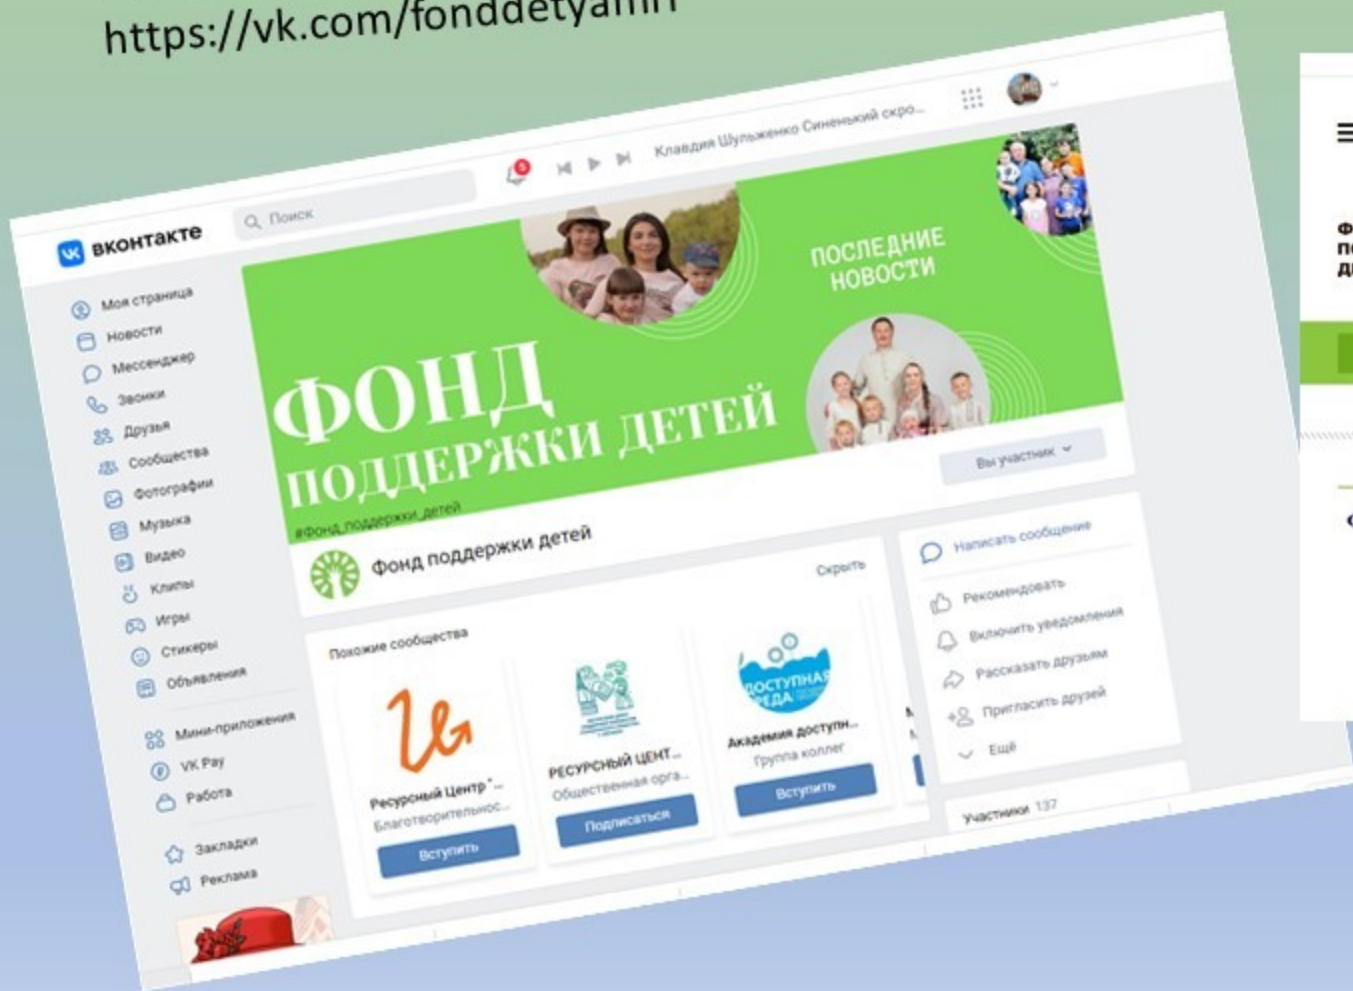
https://vk.com/fonddetyamh

вконтакте
Поиск
5
Клавдия Шульженко Синенький скро...

Моя страница
Новости
Мессенджер
Звонки
Друзья
Сообщества
Фотографии
Музыка
Видео
Клипы
Игры
Стикеры
Объявления
Мини-приложения
VK Pay
Работа
Закладки
Реклама

ФОНД ПОДДЕРЖКИ ДЕТЕЙ
ПОСЛЕДНИЕ НОВОСТИ
#фонд_поддержки_детей
Вы участник

Фонд поддержки детей
Скрыть

Похожие сообщества
Ресурсный Центр "...
Благотворительнос...
Вступить
РЕСУРСНЫЙ ЦЕНТ...
Общественная орга...
Подписаться
ДОСТУПНАЯ СРЕДА
Академия доступн...
Группа коллег
Вступить

Написать сообщение
Рекомендовать
Включить уведомления
Рассказать друзьям
Пригласить друзей
Ещё
Участники 137

Ф
П
Д